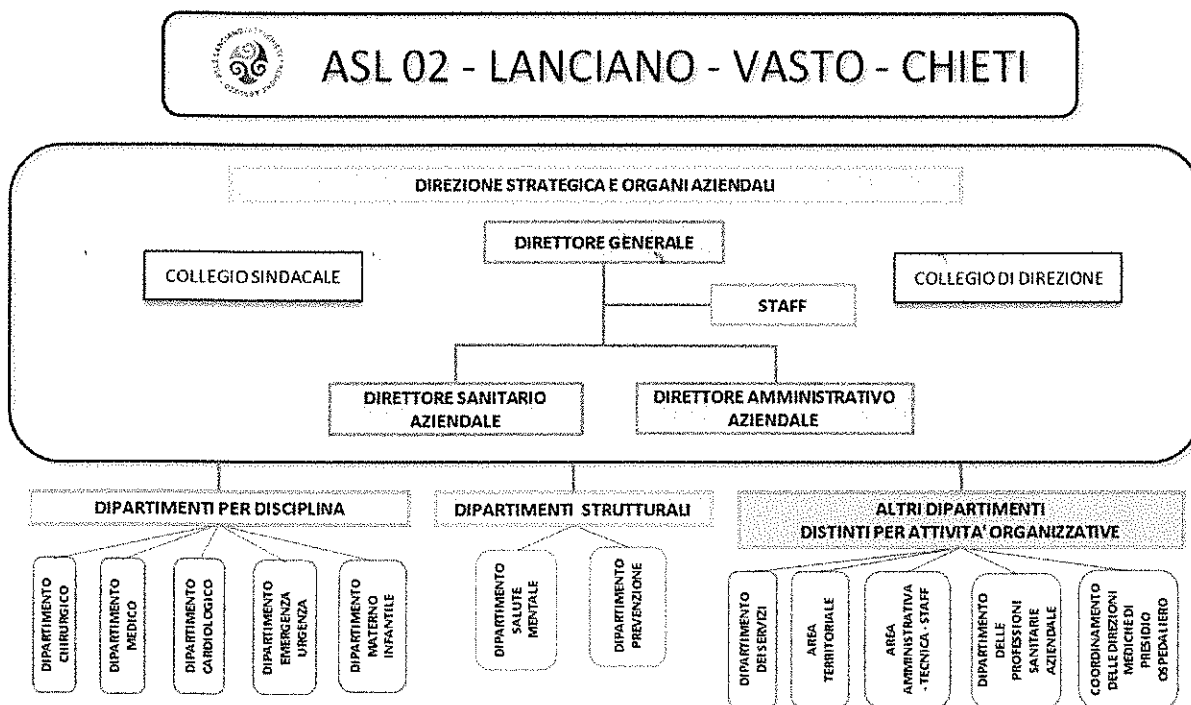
ASL 02 - LANCIANO - VASTO - CHIETI

DIREZIONE STRATEGICA E ORGANI AZIENDALI

DIRETTORE GENERALE

COLLEGIO SINDACALE

COLLEGIO DI DIREZIONE

STAFF

DIRETTORE SANITARIO AZIENDALE

DIRETTORE AMMINISTRATIVO AZIENDALE

DIPARTIMENTI PER DISCIPLINA

DIPARTIMENTO CHIRURGICO

DIPARTIMENTO MEDICO

DIPARTIMENTO CARDIOLOGICO

DIPARTIMENTO EMERGENZA URGENZA

DIPARTIMENTO MATERNO INFANTILE

DIPARTIMENTI STRUTTURALI

DIPARTIMENTO SALUTE MENTALE

DIPARTIMENTO PREVENZIONE

ALTRI DIPARTIMENTI DISTINTI PER ATTIVITA' ORGANIZZATIVE

DIPARTIMENTO DEI SERVIZI

AREA TERRITORIALE

AREA AMMINISTRATIVA - TECNICA - STAFF

DIPARTIMENTO DELLE PROFESSIONI SANITARIE AZIENDALE

COORDINAMENTO DELLE DIREZIONI MEDICHE DI PRESIDIO OSPEDALIERO